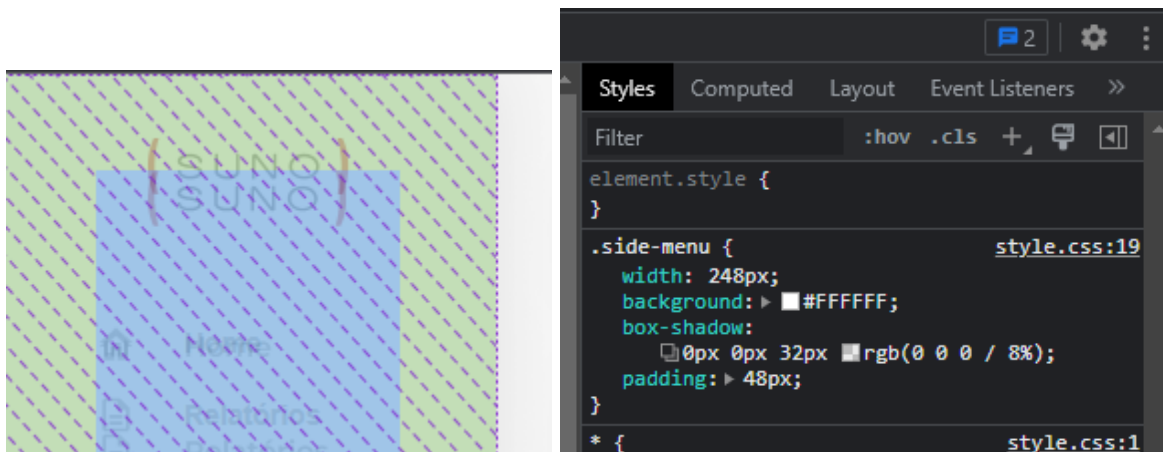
SUNO
SUNO

Home

Relatórios

2

Styles Computed Layout Event Listeners »

Filter :hov .cls +

element.style {
}

.side-menu { style.css:19
width: 248px;
background: #FFFFFF;
box-shadow:
0px 0px 32px rgb(0 0 0 / 8%);
padding: 48px;
}

* { style.css:1